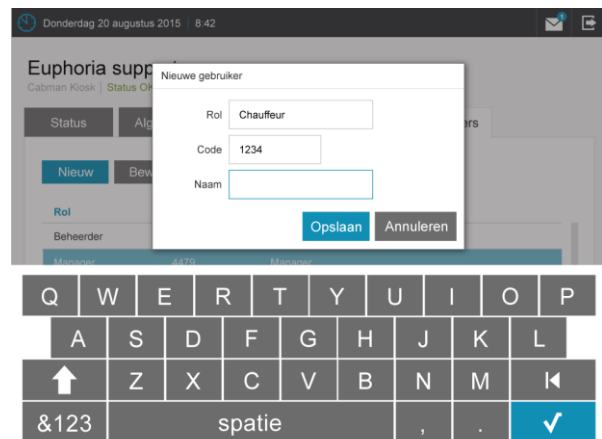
Donderdag 20 augustus 2015 | 8:42

Euphoria supp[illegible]

Cabman Kiosk | Status OK

Status

Alg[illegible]

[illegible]ers

Nieuw

Bew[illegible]

Rol

Beheerder

Manager 4479 Manager

Nieuwe gebruiker

Rol Chauffeur

Code 1234

Naam

Opslaan

Annuleren

Q W E R T Y U I O P

A S D F G H J K L

Z X C V B N M

&123

spatie

,

.